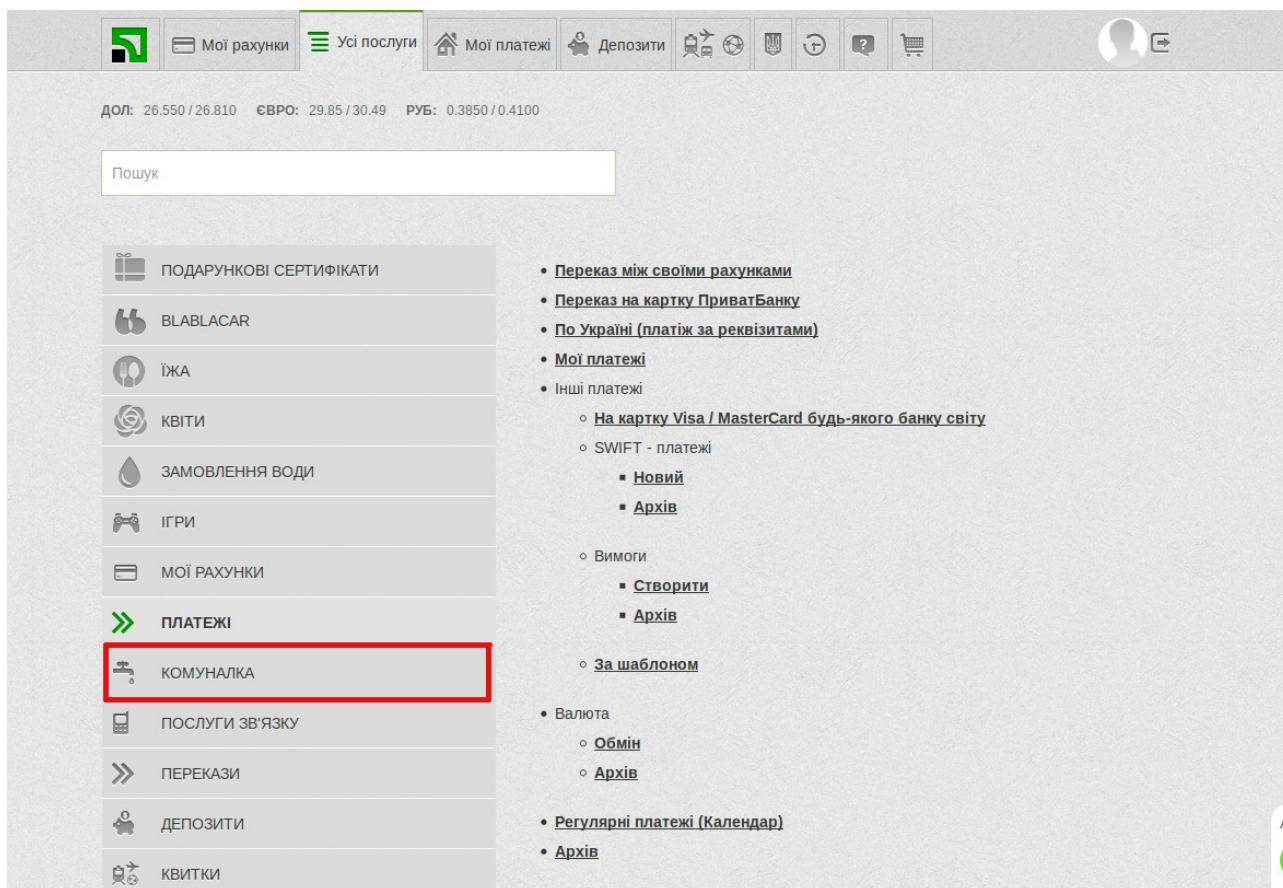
Мої рахунки | Усі послуги | Мої платежі | Депозити

ДОЛ: 26.550 / 26.810 ЄВРО: 29.85 / 30.49 РУБ: 0.3850 / 0.4100

Пошук

ПОДАРУНКОВІ СЕРТИФІКАТИ
BLABLACAR
ЇЖА
КВІТИ
ЗАМОВЛЕННЯ ВОДИ
ІГРИ
МОЇ РАХУНКИ
ПЛАТЕЖІ
КОМУНАЛКА
ПОСЛУГИ ЗВ'ЯЗКУ
ПЕРЕКАЗИ
ДЕПОЗИТИ
КВИТКИ

- Переказ між своїми рахунками
- Переказ на картку ПриватБанку
- По Україні (платіж за реквізитами)
- Мої платежі
- Інші платежі
  - На картку Visa / MasterCard будь-якого банку світу
  - SWIFT - платежі
    - Новий
    - Архів
  - Вимоги
    - Створити
    - Архів
  - За шаблоном
- Валюта
  - Обмін
  - Архів
- Регулярні платежі (Календар)
- Архів